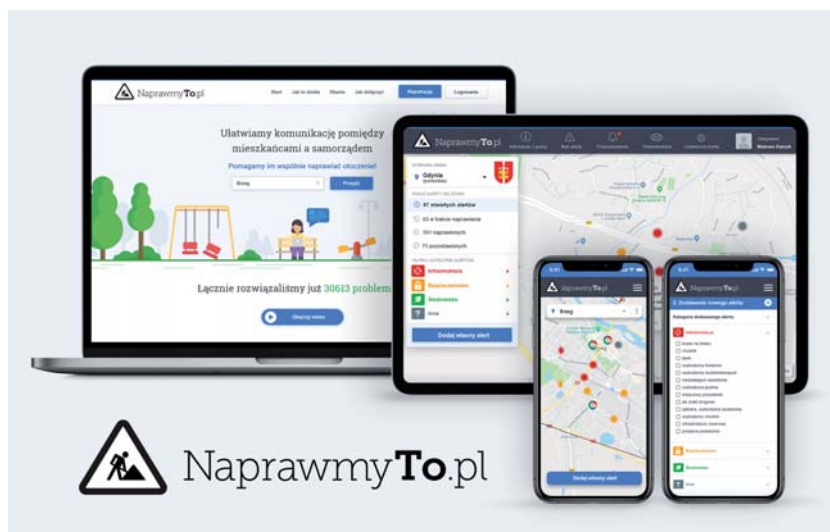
NaprawmyTo.pl

Start Jak to działa Miasta Jak dołączyć Rejestracja Logowanie

Ułatwiamy komunikację pomiędzy mieszkańcami a samorządem

Pomagamy im wspólnie naprawiać otoczenie!

Brzeg

Przejdź

Łącznie rozwiązaliśmy już 30613 problem

Obejrzyj wideo

NaprawmyTo.pl

Gdynia

67 otwartych alertów

63 w trakcie naprawiania

591 naprawionych

75 pozostałych

Infrastruktura

Bezpieczeństwo

Środowisko

Inne

Dodaj własny alert

NaprawmyTo.pl

Brzeg

Dodaj własny alert

NaprawmyTo.pl

Kategoria

Infrastruktura

Bezpieczeństwo

Środowisko

Inne

NaprawmyTo.pl